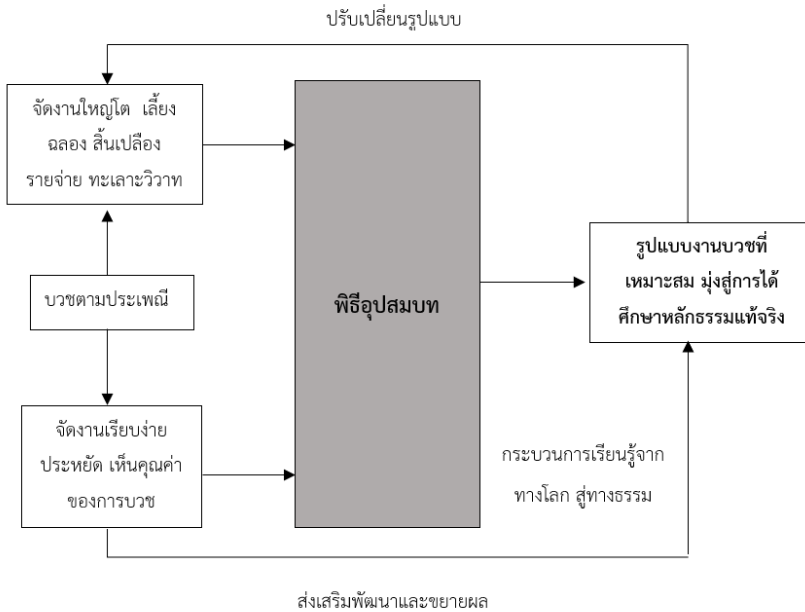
ปรับเปลี่ยนรูปแบบ

จัดงานใหญ่โต เลี้ยงฉลอง สิ้นเปลืองรายจ่าย ทะเลาะวิวาท

บวชตามประเพณี

จัดงานเรียบง่าย ประหยัด เห็นคุณค่าของการบวช

พิธีอุปสมบท

รูปแบบงานบวชที่เหมาะสม มุ่งสู่การได้ศึกษาหลักธรรมแท้จริง

กระบวนการเรียนรู้จากทางโลก สู่ทางธรรม

ส่งเสริมพัฒนาและขยายผล